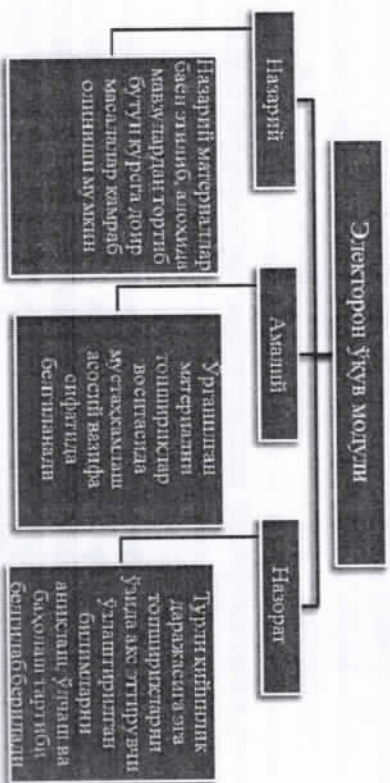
Электорон ўқув модули

Назарий

Назарий материаллар баён этилиб, алоҳида мавзулардан тортиб бутун курсга доир масалалар қамраб олинишини мумкин

Амалий

Ўрганилган материални топшириқлар воситасида мустаҳкамлаш асосий вазифа сифатида белгиланади

Назорат

Турли қийинлик даражасига эга топшириқларни ўзида акс эттирувчи ўзлаштирилган билимларни аниқлаш, ўлчаш ва баҳолаш тартиби белгилаб берилади